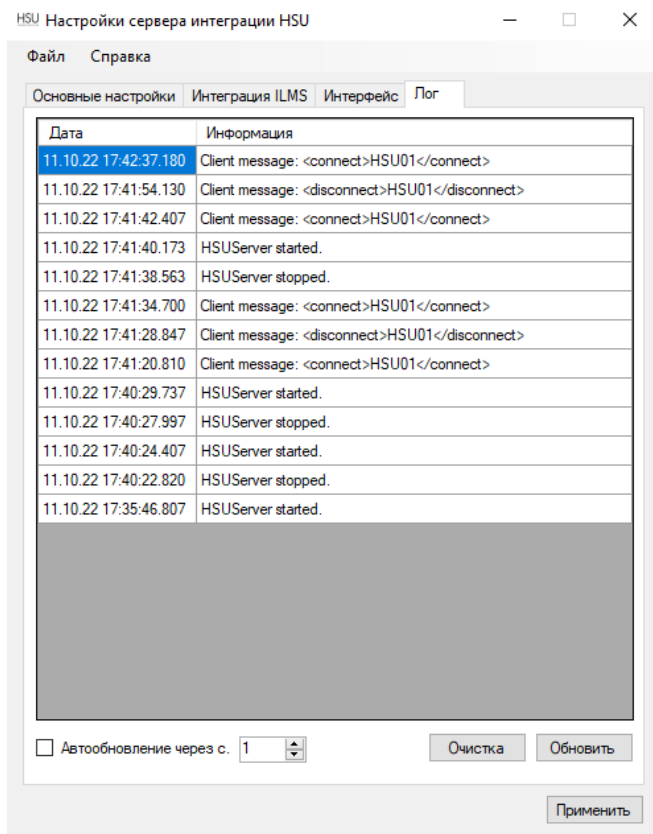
HSU Настройки сервера интеграции HSU

Файл Справка

Основные настройки | Интеграция ILMS | Интерфейс | Лог

| Дата | Информация |
|---|---|
| 11.10.22 17:42:37.180 | Client message: <connect>HSU01</connect> |
| 11.10.22 17:41:54.130 | Client message: <disconnect>HSU01</disconnect> |
| 11.10.22 17:41:42.407 | Client message: <connect>HSU01</connect> |
| 11.10.22 17:41:40.173 | HSUServer started. |
| 11.10.22 17:41:38.563 | HSUServer stopped. |
| 11.10.22 17:41:34.700 | Client message: <connect>HSU01</connect> |
| 11.10.22 17:41:28.847 | Client message: <disconnect>HSU01</disconnect> |
| 11.10.22 17:41:20.810 | Client message: <connect>HSU01</connect> |
| 11.10.22 17:40:29.737 | HSUServer started. |
| 11.10.22 17:40:27.997 | HSUServer stopped. |
| 11.10.22 17:40:24.407 | HSUServer started. |
| 11.10.22 17:40:22.820 | HSUServer stopped. |
| 11.10.22 17:35:46.807 | HSUServer started. |

Автообновление через с. 1

Очистка Обновить

Применить